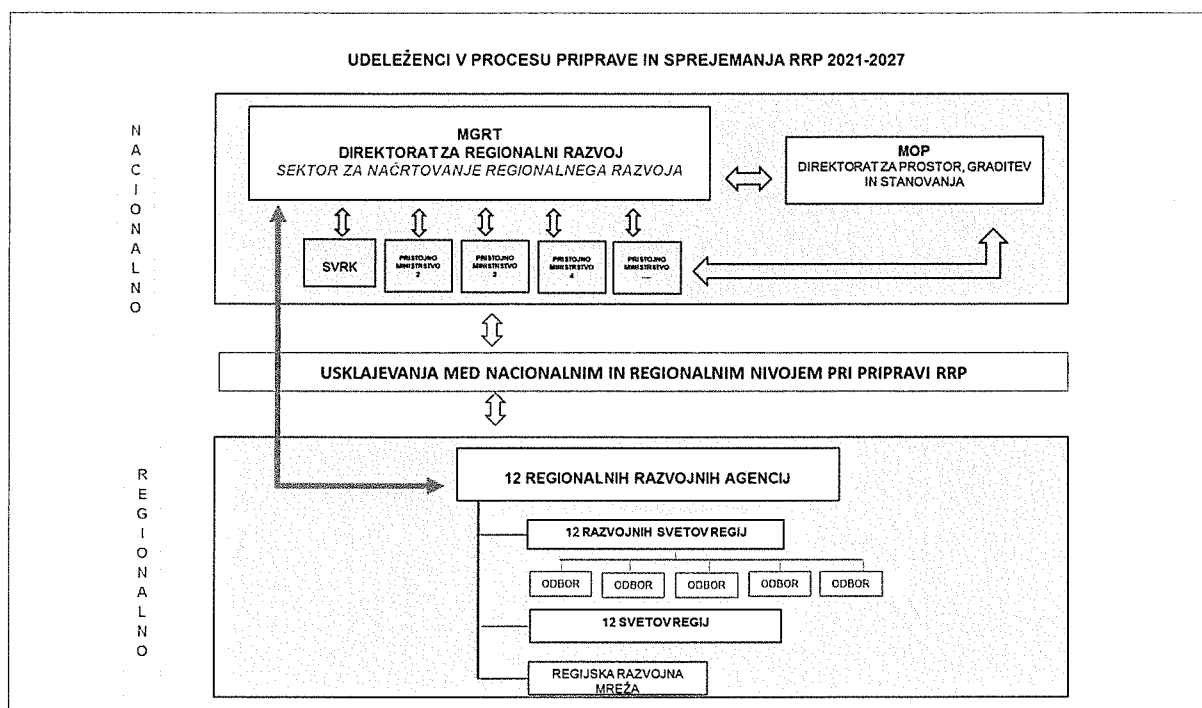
UDELEŽENCI V PROCESU PRIPRAVE IN SPREJEMANJA RRP 2021-2027

NACIONALNO

MGRT
DIREKTORAT ZA REGIONALNI RAZVOJ
SEKTOR ZA NAČRTOVANJE REGIONALNEGA RAZVOJA

MOP
DIREKTORAT ZA PROSTOR, GRADITEV IN STANOVANJA

SVRK

PRISTOJNO MINISTRSTVO 2

PRISTOJNO MINISTRSTVO 3

PRISTOJNO MINISTRSTVO 4

PRISTOJNO MINISTRSTVO ...

USKLAJEVANJA MED NACIONALNIM IN REGIONALNIM NIVOJEM PRI PRIPRAVI RRP

REGIONALNO

12 REGIONALNIH RAZVOJNIH AGENCIJ

12 RAZVOJNIH SVETOV REGIJ

ODBOR

ODBOR

ODBOR

ODBOR

ODBOR

12 SVETOV REGIJ

REGIJSKA RAZVOJNA MREŽA